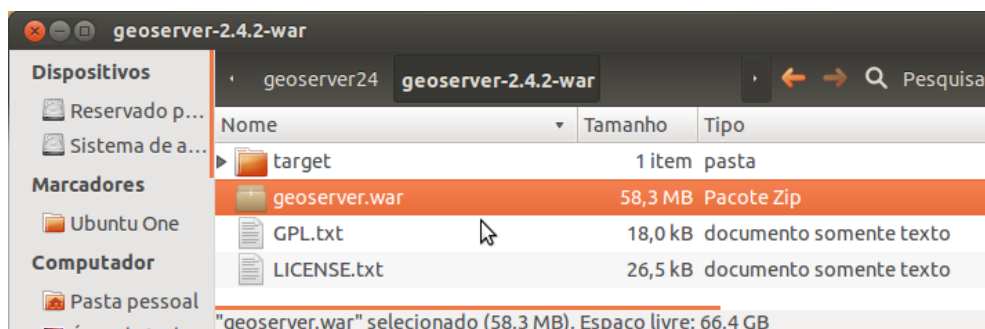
geoserver-2.4.2-war

Dispositivos
Reservado p...
Sistema de a...
Marcadores
Ubuntu One
Computador
Pasta pessoal

geoserver24 geoserver-2.4.2-war

Pesquisa

| Nome | Tamanho | Tipo |
|---|---|---|
| target | 1 item | pasta |
| geoserver.war | 58,3 MB | Pacote Zip |
| GPL.txt | 18,0 kB | documento somente texto |
| LICENSE.txt | 26,5 kB | documento somente texto |

"geoserver.war" selecionado (58.3 MB). Espaço livre: 66.4 GB